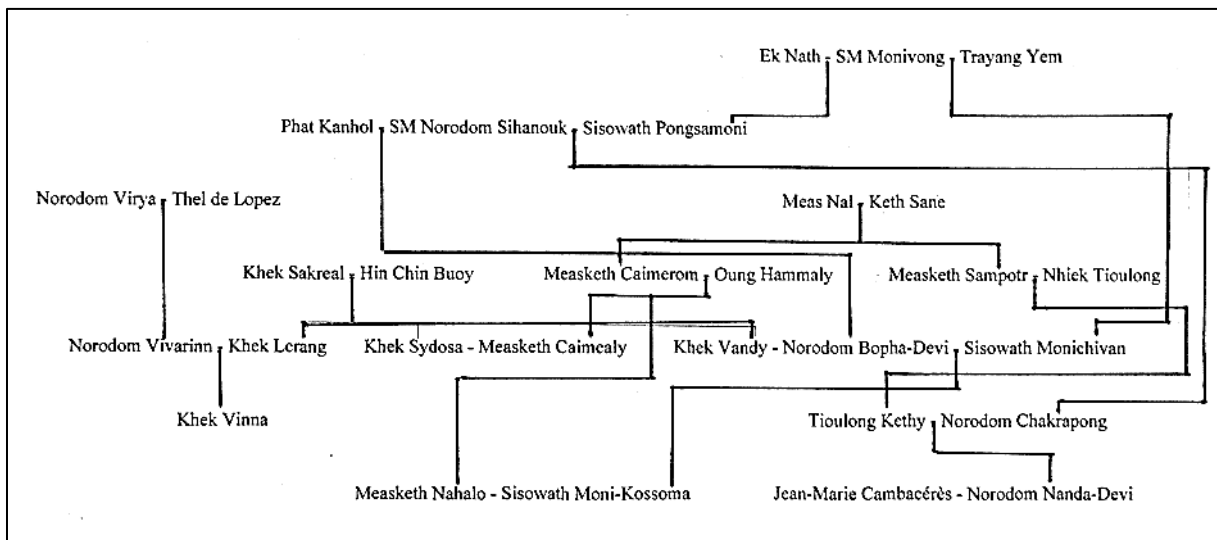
Ek Nath - SM Monivong - Trayang Yem

Phat Kanhol - SM Norodom Sihanouk - Sisowath Pongsamoni

Norodom Virya - Thel de Lopez

Meas Nal - Keth Sane

Khek Sakreal - Hin Chin Buoy

Measketh Caimerom - Oung Hammaly

Measketh Sampotr - Nhiek Tioulong

Norodom Vivarinn - Khek Lerang

Khek Sydosa - Measketh Caimealy

Khek Vandy - Norodom Bopha-Devi - Sisowath Monichivan

Khek Vinna

Tioulong Kethy - Norodom Chakrapong

Measketh Nahalo - Sisowath Moni-Kossoma

Jean-Marie Cambacérès - Norodom Nanda-Devi